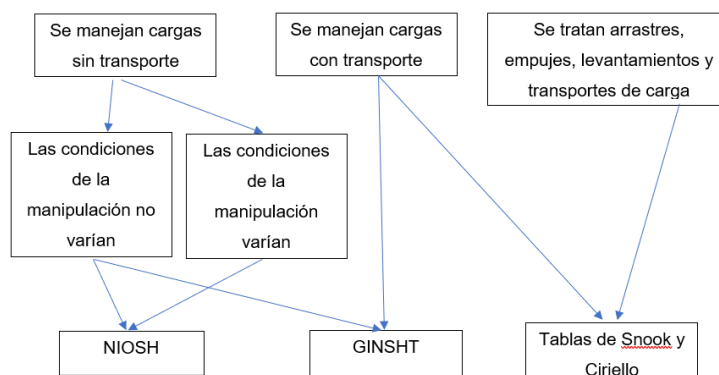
Se manejan cargas sin transporte

Se manejan cargas con transporte

Se tratan arrastres, empujes, levantamientos y transportes de carga

Las condiciones de la manipulación no varían

Las condiciones de la manipulación varían

NIOSH

GINSHT

Tablas de Snook y Ciriello